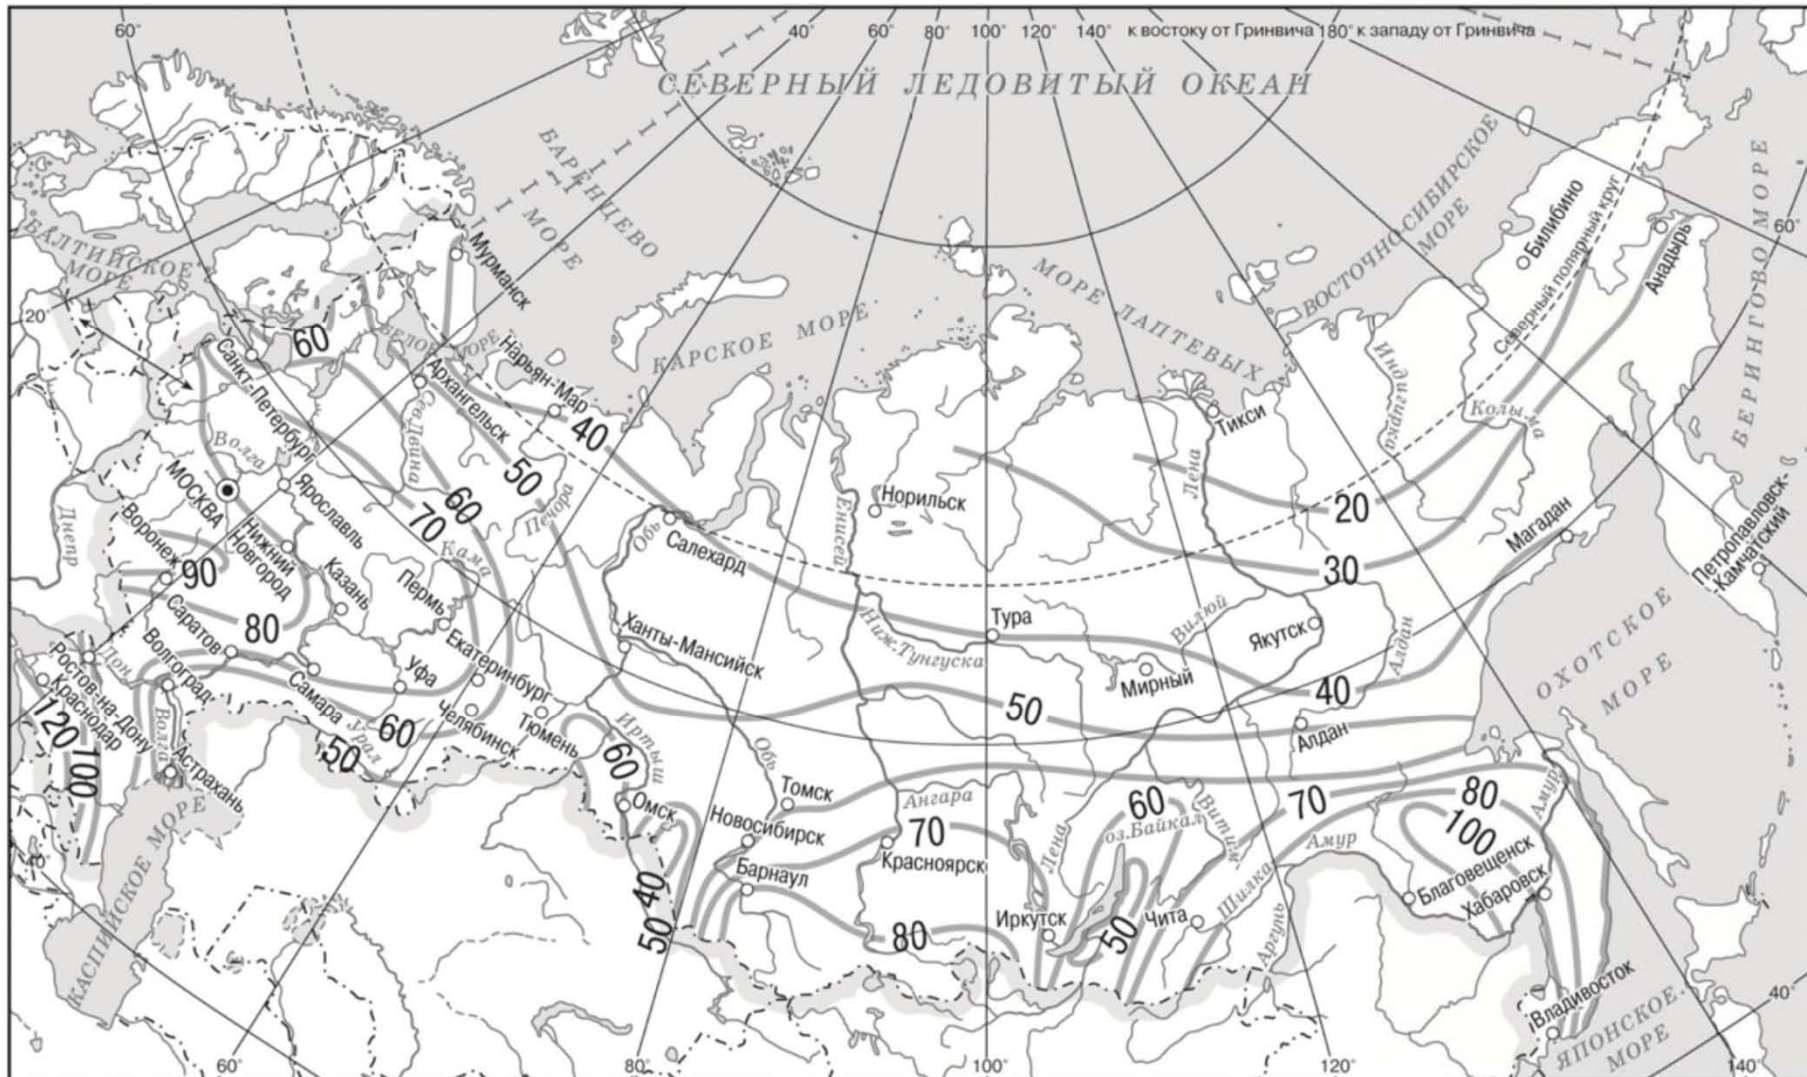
60° 40° 60° 80° 100° 120° 140° к востоку от Гринвича 180° к западу от Гринвича

СЕВЕРНЫЙ ЛЕДОВИТЫЙ ОКЕАН

БАРЕНЦЕВО МОРЕ

БАЛТИЙСКОЕ МОРЕ

КАРСКОЕ МОРЕ

МОРЕ ЛАПТЕВЫХ

ВОСТОЧНО-СИБИРСКОЕ МОРЕ

БЕРИНГОВО МОРЕ

ОХОТСКОЕ МОРЕ

ЯПОНСКОЕ МОРЕ

КАСПИЙСКОЕ МОРЕ

БЕЛОЕ МОРЕ

60° 20° 60° 40° 40° 60° 80° 100° 120° 140°

Мурманск
Санкт-Петербург
Архангельск
Нарьян-Мар
МОСКВА
Ярославль
Нижний Новгород
Воронеж
Казань
Пермь
Саратов
Волгоград
Ростов-на-Дону
Краснодар
Астрахань
Самара
Уфа
Екатеринбург
Челябинск
Тюмень
Салехард
Ханты-Мансийск
Омск
Томск
Новосибирск
Барнаул
Красноярск
Норильск
Тура
Мирный
Якутск
Тикси
Алдан
Иркутск
Чита
Благовещенск
Хабаровск
Владивосток
Магадан
Петропавловск-Камчатский
Билибино
Анадырь
Северный полярный круг

Волга
Днепр
Дон
Урал
Сев.Двина
Печора
Кама
Обь
Иртыш
Енисей
Ниж.Тунгуска
Ангара
Лена
Вилюй
Алдан
Витим
Индигирка
Колыма
Амур
Шилка
Аргунь
оз.Байкал

60 40 50 60 70 90 80 60 50 120 100 60 50 40 50 20 30 40 50 70 80 60 70 80 100 50